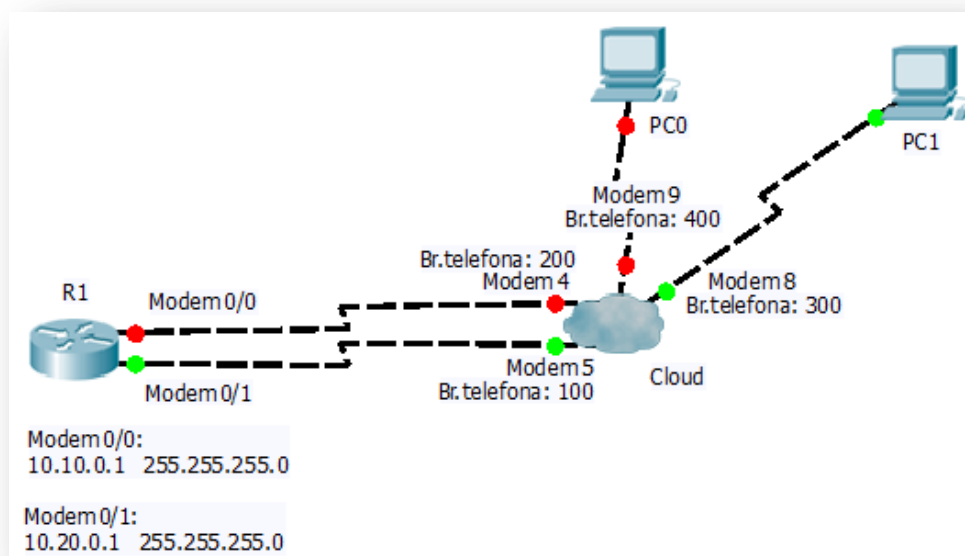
PC0

PC1

Modem9
Br.telefona: 400

Br.telefona: 200
Modem4

Modem8
Br.telefona: 300

R1

Modem0/0

Modem5
Br.telefona: 100

Cloud

Modem0/1

Modem0/0:
10.10.0.1 255.255.255.0

Modem0/1:
10.20.0.1 255.255.255.0